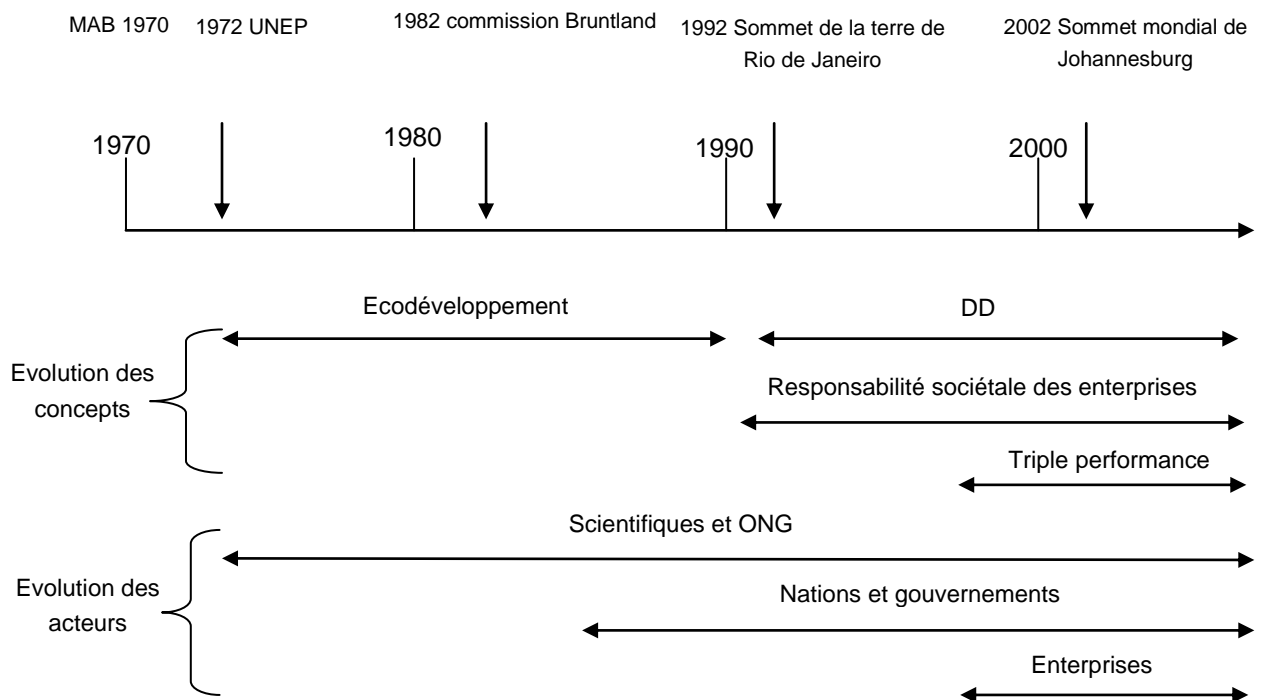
MAB 1970 1972 UNEP 1982 commission Bruntland 1992 Sommet de la terre de Rio de Janeiro 2002 Sommet mondial de Johannesburg

1970 1980 1990 2000

Ecodéveloppement

DD

Evolution des concepts

Responsabilité sociétale des enterprises

Triple performance

Scientifiques et ONG

Evolution des acteurs

Nations et gouvernements

Enterprises